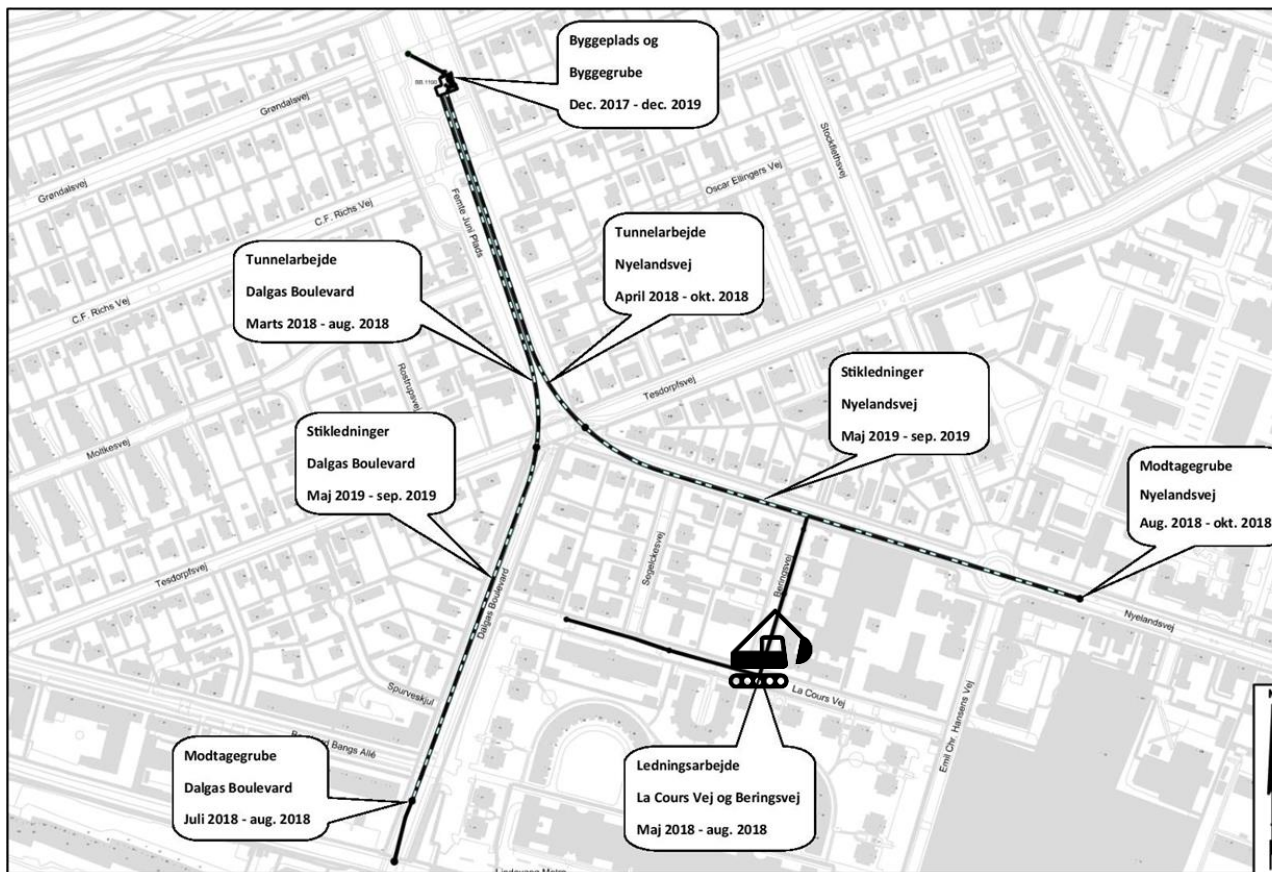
Byggeplads og
Byggegrube
Dec. 2017 - dec. 2019

Grøndalsvej

Grøndalsvej

Stockflethsvej

Oscar Ellingers Vej

C.F. Richs Vej

Femte Juni Plads

Tunnelarbejde
Dalgas Boulevard
Marts 2018 - aug. 2018

Tunnelarbejde
Nyelandsvej
April 2018 - okt. 2018

C.F. Richs Vej

Rosenørnsvej

Tesdorpfsvej

Stikledninger
Nyelandsvej
Maj 2019 - sep. 2019

Moltkesvej

Stikledninger
Dalgas Boulevard
Maj 2019 - sep. 2019

Modtagegrube
Nyelandsvej
Aug. 2018 - okt. 2018

Tesdorpfsvej

Segelckesvej

Beringsvej

Dalgas Boulevard

Nyelandsvej

La Cours Vej

Spurveskjul

Bangs Allé

Emil Chr. Hansens Vej

Modtagegrube
Dalgas Boulevard
Juli 2018 - aug. 2018

Ledningsarbejde
La Cours Vej og Beringsvej
Maj 2018 - aug. 2018

Lindevang Metro